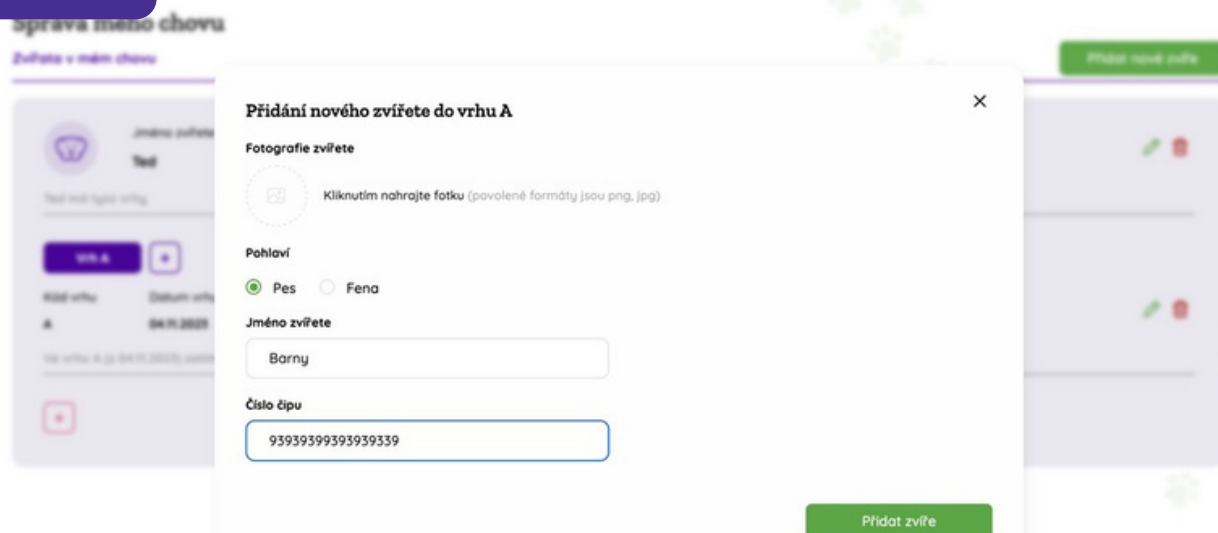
Správa mého chovu
Zvířata v mém chovu
Přidat nové zvíře

Jméno zvířete
Ted
Ted má tyto vrhy
Vrh A
+
Kód vrhu
A
Datum vrhu
04.11.2023
Ve vrhu A (z 04.11.2023) zatím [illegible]
+

Přidání nového zvířete do vrhu A
×
Fotografie zvířete
Kliknutím nahrajte fotku (povolené formáty jsou png, jpg)
Pohlaví
Pes
Fena
Jméno zvířete
Barny
Číslo čipu
93939399393939339
Přidat zvíře